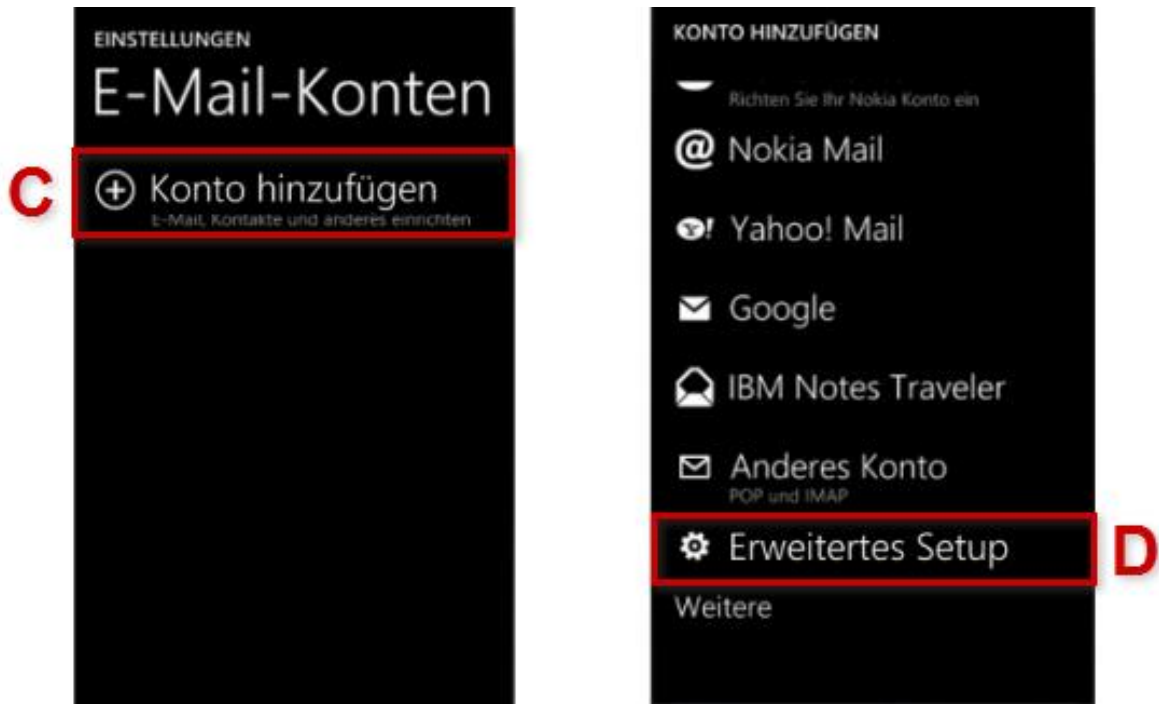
EINSTELLUNGEN

E-Mail-Konten

C

Konto hinzufügen
E-Mail, Kontakte und anderes einrichten

KONTO HINZUFÜGEN

Richten Sie Ihr Nokia Konto ein

Nokia Mail

Yahoo! Mail

Google

IBM Notes Traveler

Anderes Konto
POP und IMAP

Erweitertes Setup

D

Weitere